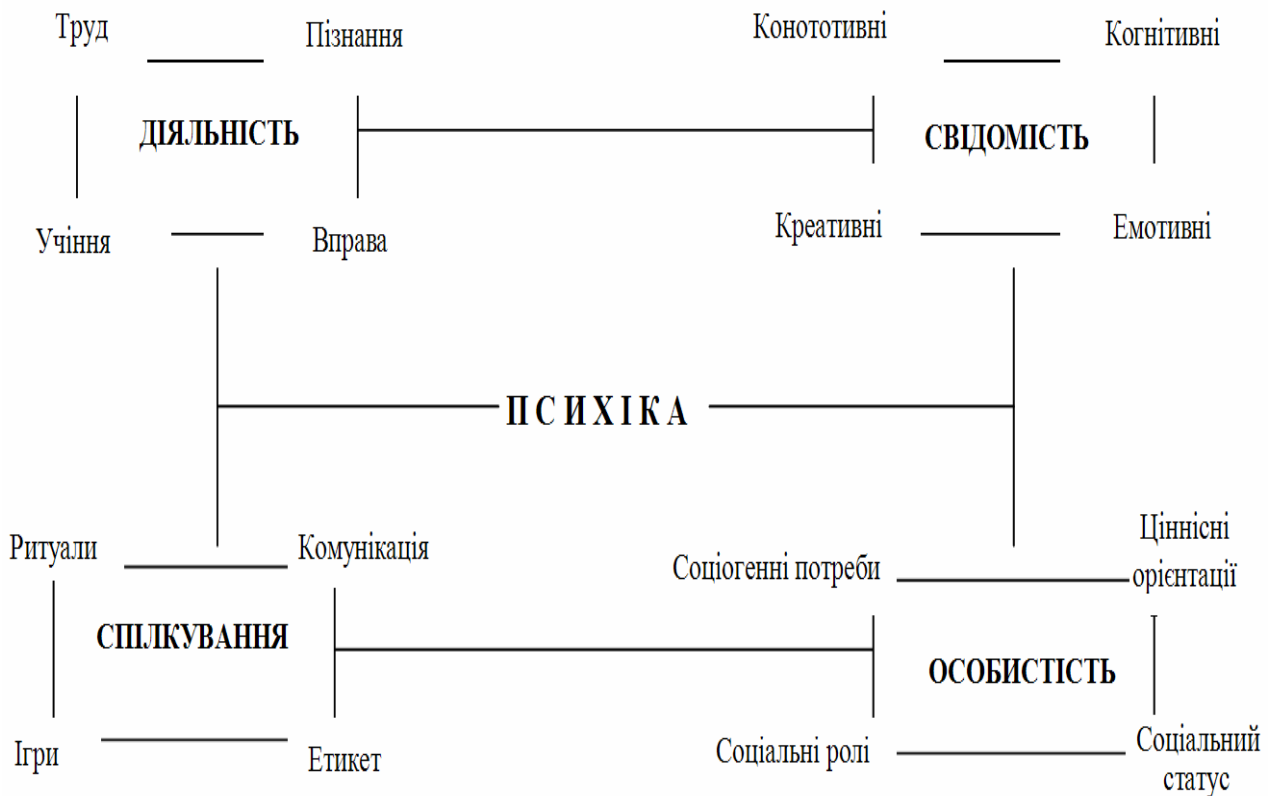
Труд
Пізнання
ДІЯЛЬНІСТЬ
Учіння
Вправа

Конототивні
Когнітивні
СВІДОМІСТЬ
Креативні
Емотивні

П С И Х І К А

Ритуали
Комунікація
СПІЛКУВАННЯ
Ігри
Етикет

Соціогенні потреби
Ціннісні орієнтації
ОСОБИСТІСТЬ
Соціальні ролі
Соціальний статус